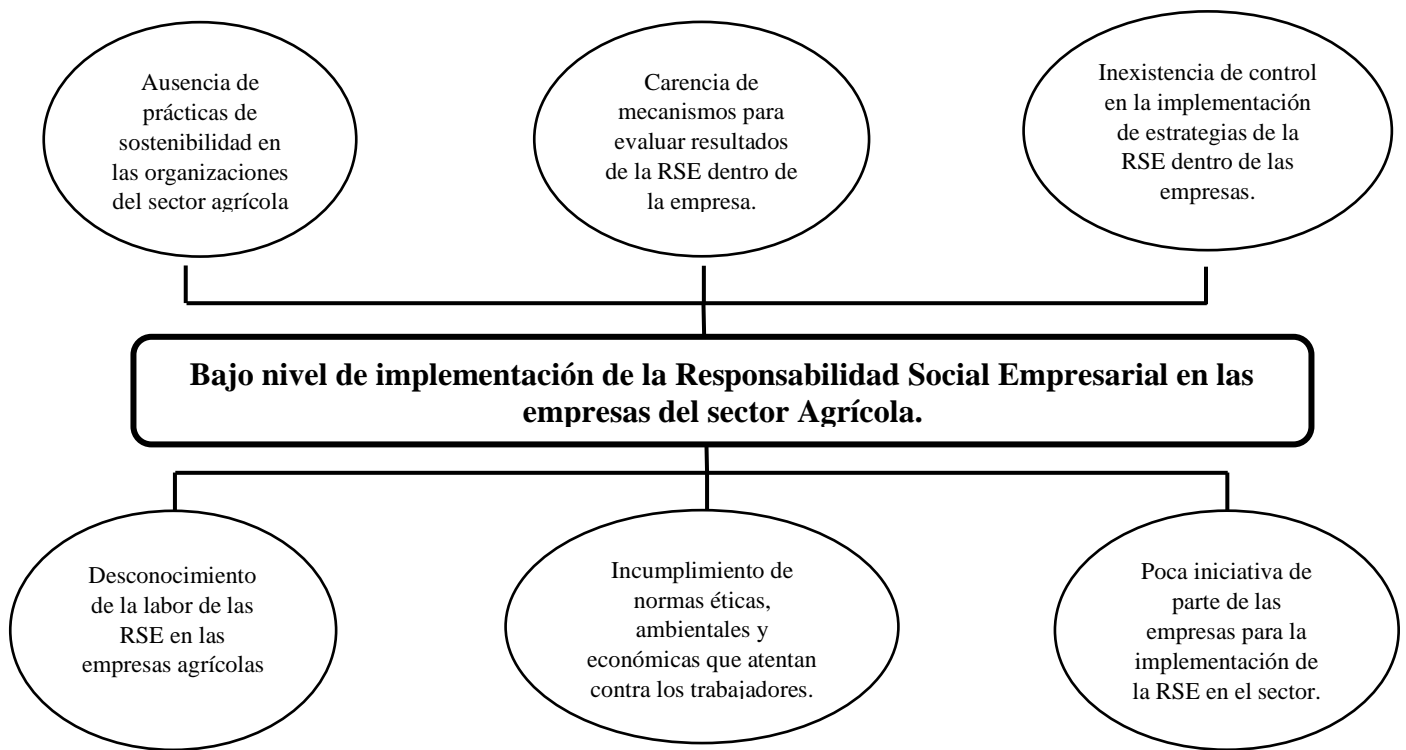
Ausencia de prácticas de sostenibilidad en las organizaciones del sector agrícola

Carencia de mecanismos para evaluar resultados de la RSE dentro de la empresa.

Inexistencia de control en la implementación de estrategias de la RSE dentro de las empresas.

**Bajo nivel de implementación de la Responsabilidad Social Empresarial en las empresas del sector Agrícola.**

Desconocimiento de la labor de las RSE en las empresas agrícolas

Incumplimiento de normas éticas, ambientales y económicas que atentan contra los trabajadores.

Poca iniciativa de parte de las empresas para la implementación de la RSE en el sector.